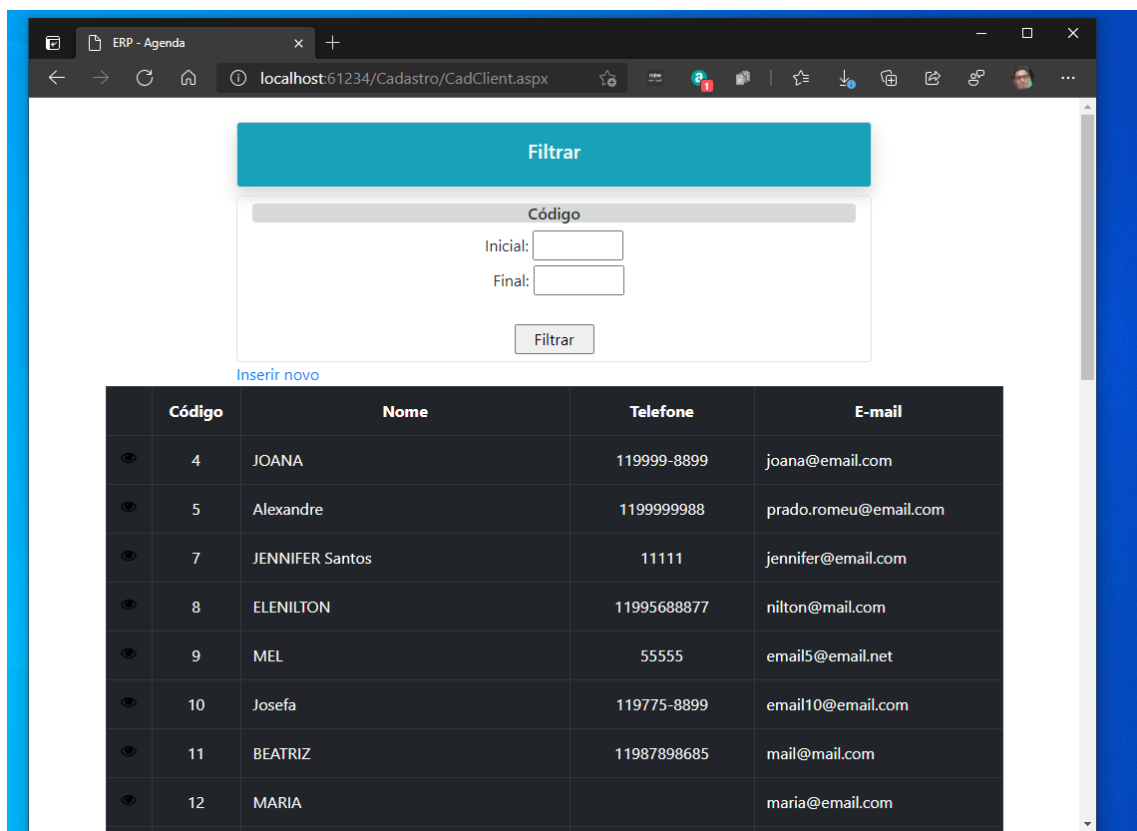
ERP - Agenda

localhost:61234/Cadastro/CadClient.aspx

Filtrar

Código

Inicial:

Final:

Filtrar

Inserir novo

| | Código | Nome | Telefone | E-mail |
|---|---|---|---|---|
| | 4 | JOANA | 119999-8899 | joana@email.com |
| | 5 | Alexandre | 1199999988 | prado.romeu@email.com |
| | 7 | JENNIFER Santos | 11111 | jennifer@email.com |
| | 8 | ELENILTON | 11995688877 | nilton@mail.com |
| | 9 | MEL | 55555 | email5@email.net |
| | 10 | Josefa | 119775-8899 | email10@email.com |
| | 11 | BEATRIZ | 11987898685 | mail@mail.com |
| | 12 | MARIA | | maria@email.com |